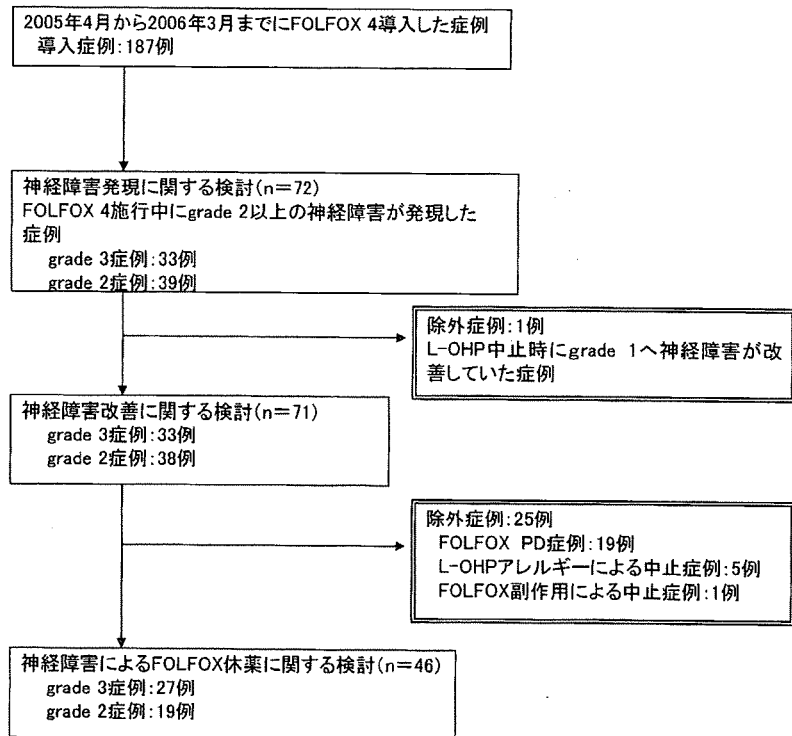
2005年4月から2006年3月までにFOLFOX 4導入した症例
導入症例:187例

神経障害発現に関する検討(n=72)
FOLFOX 4施行中にgrade 2以上の神経障害が発現した症例
grade 3症例:33例
grade 2症例:39例

除外症例:1例
L-OHP中止時にgrade 1へ神経障害が改善していた症例

神経障害改善に関する検討(n=71)
grade 3症例:33例
grade 2症例:38例

除外症例:25例
FOLFOX PD症例:19例
L-OHPアレルギーによる中止症例:5例
FOLFOX副作用による中止症例:1例

神経障害によるFOLFOX休薬に関する検討(n=46)
grade 3症例:27例
grade 2症例:19例